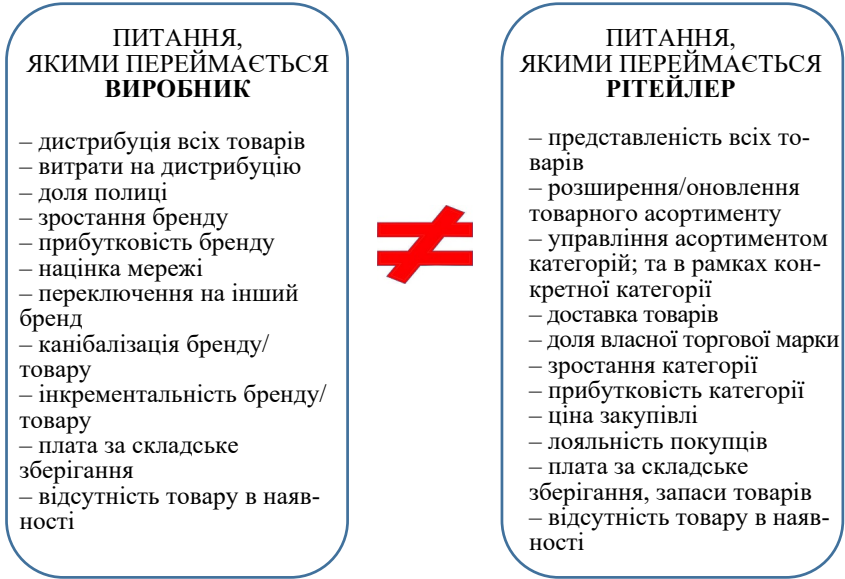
ПИТАННЯ,
ЯКИМИ ПЕРЕЙМАЄТЬСЯ
ВИРОБНИК

– дистрибуція всіх товарів
– витрати на дистрибуцію
– доля полиці
– зростання бренду
– прибутковість бренду
– націнка мережі
– переключення на інший бренд
– канібалізація бренду/товару
– інкрементальність бренду/товару
– плата за складське зберігання
– відсутність товару в наявності

$\neq$

ПИТАННЯ,
ЯКИМИ ПЕРЕЙМАЄТЬСЯ
РІТЕЙЛЕР

– представленість всіх товарів
– розширення/оновлення товарного асортименту
– управління асортиментом категорій; та в рамках конкретної категорії
– доставка товарів
– доля власної торгової марки
– зростання категорії
– прибутковість категорії
– ціна закупівлі
– лояльність покупців
– плата за складське зберігання, запаси товарів
– відсутність товару в наявності